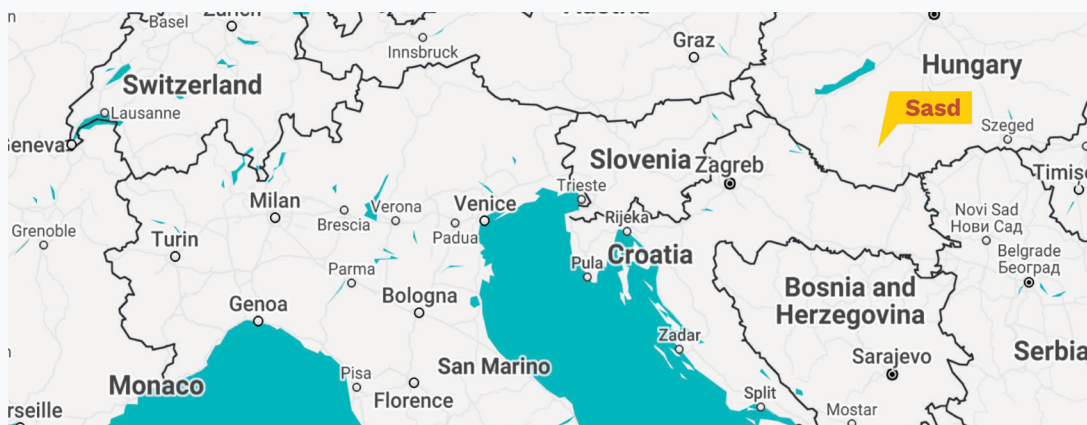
Basel
Zurich
Austria
Innsbruck
Graz
Hungary
Switzerland
Lausanne
Sasd
Szeged
Geneva
Slovenia
Zagreb
Timiș
Milan
Verona
Venice
Trieste
Grenoble
Brescia
Rijeka
Novi Sad
Нови Сад
Turin
Padua
Croatia
Belgrade
Београд
Parma
Pula
Genoa
Bologna
Bosnia and Herzegovina
Zadar
Sarajevo
Serbia
San Marino
Monaco
Pisa
Florence
Split
Mostar
rseille